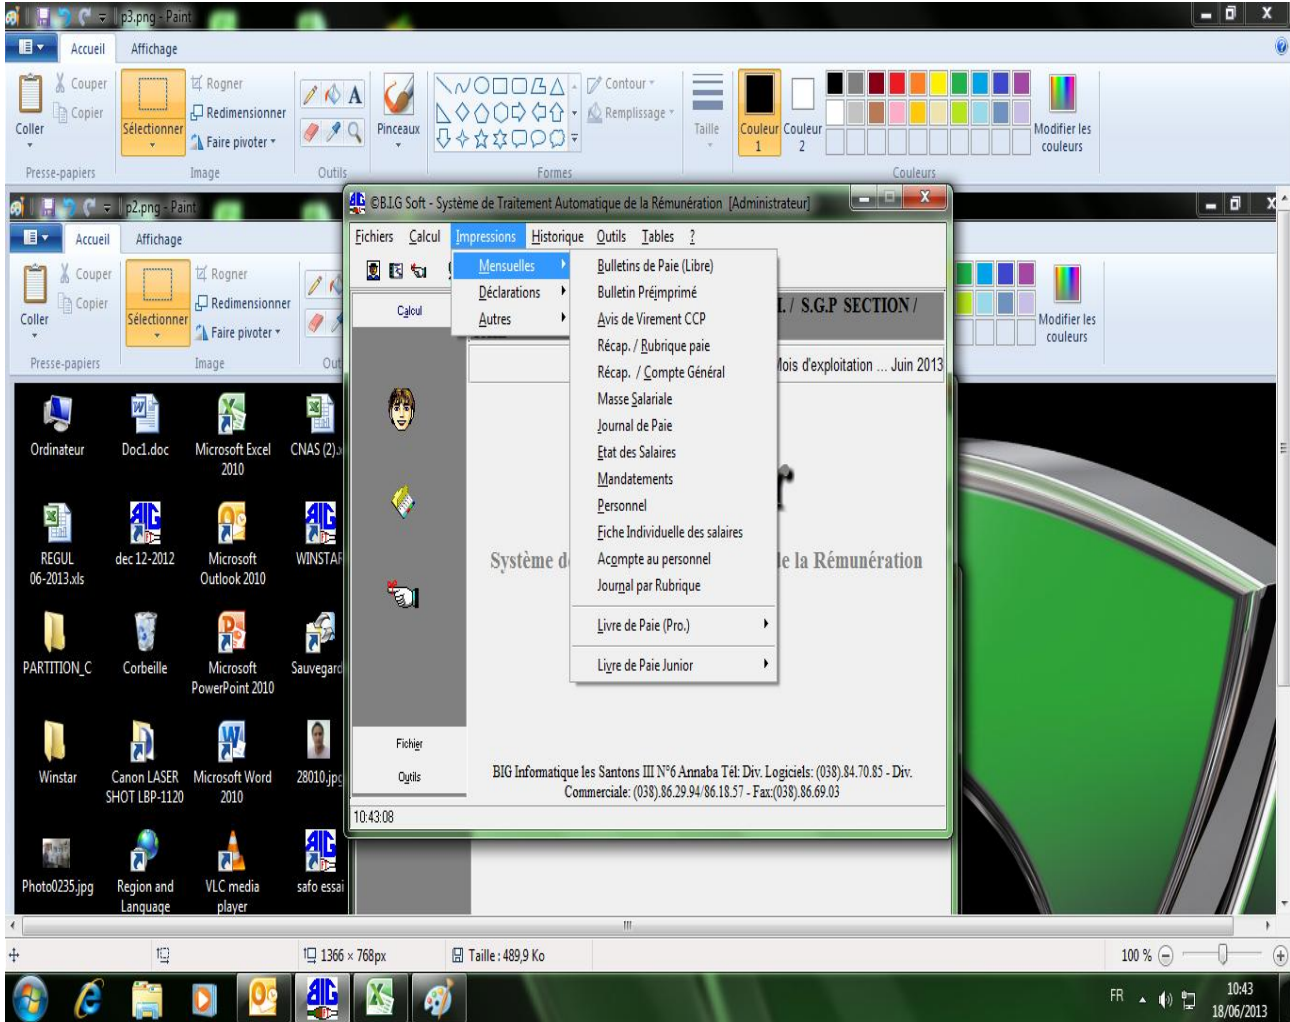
p3.png - Paint

Accueil
Affichage

Couper
Copier
Coller
Sélectionner
Rogner
Redimensionner
Faire pivoter
Pinceaux
Contour
Remplissage
Taille
Couleur 1
Couleur 2
Modifier les couleurs
Presse-papiers
Image
Outils
Formes
Couleurs

p2.png - Paint

Accueil
Affichage
Couper
Copier
Coller
Sélectionner
Rogner
Redimensionner
Faire pivoter
Modifier les couleurs
Presse-papiers
Image

©B.I.G Soft - Système de Traitement Automatique de la Rémunération [Administrateur]

Fichiers Calcul Impressions Historique Outils Tables ?

Mensuelles
Déclarations
Autres

Bulletins de Paie (Libre)
Bulletin Préimprimé
Avis de Virement CCP
Récap. / Rubrique paie
Récap. / Compte Général
Masse Salariale
Journal de Paie
Etat des Salaires
Mandatements
Personnel
Fiche Individuelle des salaires
Acompte au personnel
Journal par Rubrique
Livre de Paie (Pro.)
Livre de Paie Junior

Calcul
I. / S.G.P SECTION /
Mois d'exploitation ... Juin 2013
Système d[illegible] le la Rémunération
Fichier
Outils
BIG Informatique les Santons III N°6 Annaba Tél: Div. Logiciels: (038).84.70.85 - Div. Commerciale: (038).86.29.94/86.18.57 - Fax:(038).86.69.03
10:43:08

Ordinateur
Doc1.doc
Microsoft Excel 2010
CNAS (2).
REGUL 06-2013.xls
dec 12-2012
Microsoft Outlook 2010
WINSTAR
PARTITION_C
Corbeille
Microsoft PowerPoint 2010
Sauvegard
Winstar
Canon LASER SHOT LBP-1120
Microsoft Word 2010
28010.jpg
Photo0235.jpg
Region and Language
VLC media player
safo essai

1366 × 768px
Taille : 489,9 Ko
100 %

FR
10:43
18/06/2013